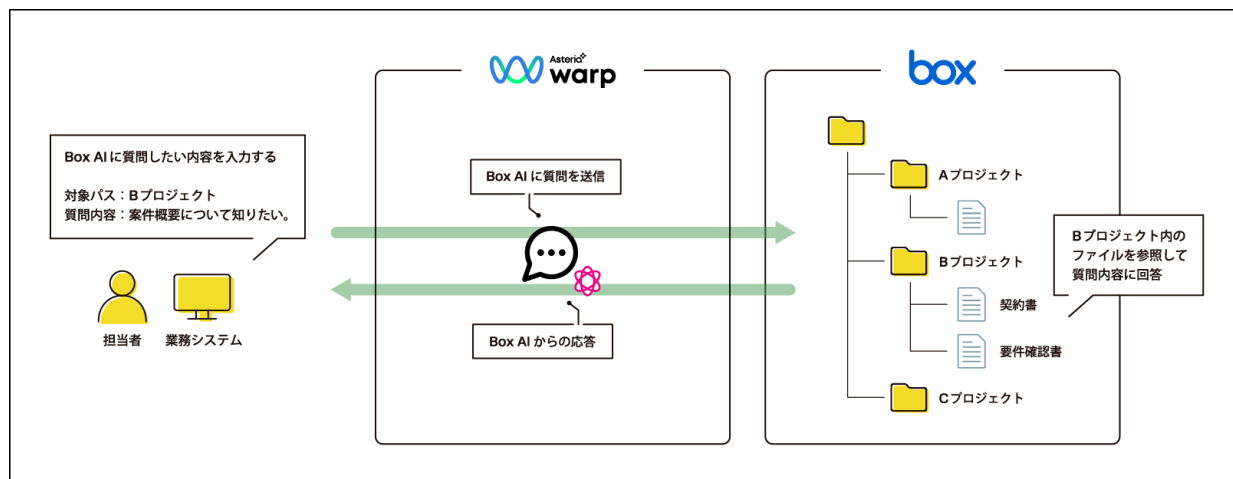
Box AIに質問したい内容を入力する

対象パス：Bプロジェクト
質問内容：案件概要について知りたい。

担当者

業務システム

Asteria warp

Box AIに質問を送信

Box AIからの応答

box

Aプロジェクト

Bプロジェクト

契約書

要件確認書

Cプロジェクト

Bプロジェクト内のファイルを参照して質問内容に回答